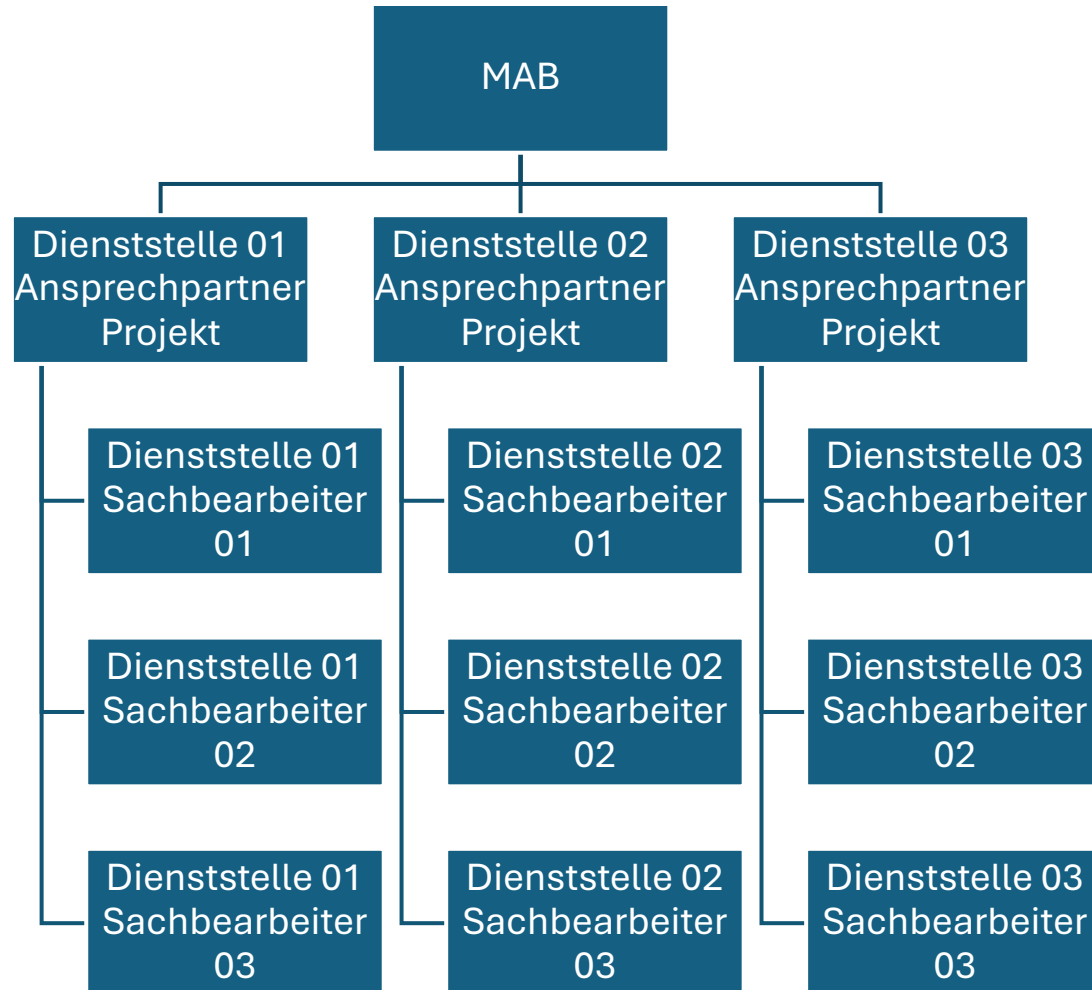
MAB

Dienststelle 01 Ansprechpartner Projekt

Dienststelle 01 Sachbearbeiter 01

Dienststelle 01 Sachbearbeiter 02

Dienststelle 01 Sachbearbeiter 03

Dienststelle 02 Ansprechpartner Projekt

Dienststelle 02 Sachbearbeiter 01

Dienststelle 02 Sachbearbeiter 02

Dienststelle 02 Sachbearbeiter 03

Dienststelle 03 Ansprechpartner Projekt

Dienststelle 03 Sachbearbeiter 01

Dienststelle 03 Sachbearbeiter 02

Dienststelle 03 Sachbearbeiter 03